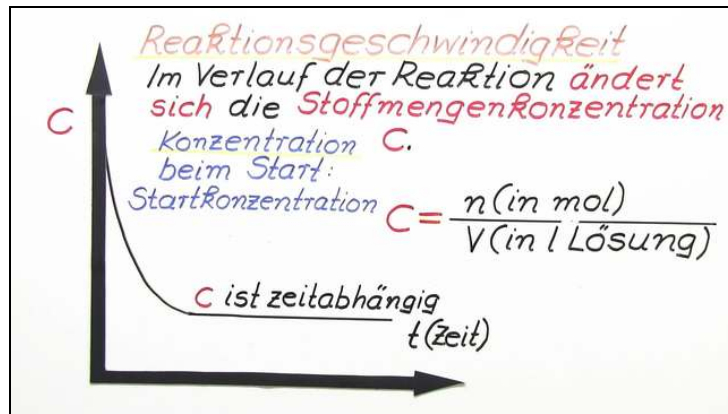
Reaktionsgeschwindigkeit

Im Verlauf der Reaktion ändert sich die Stoffmengenkonzentration C.

C

Konzentration beim Start: Startkonzentration

$C = \frac{n (in\ mol)}{V (in\ l\ Lösung)}$

C ist zeitabhängig

t (Zeit)